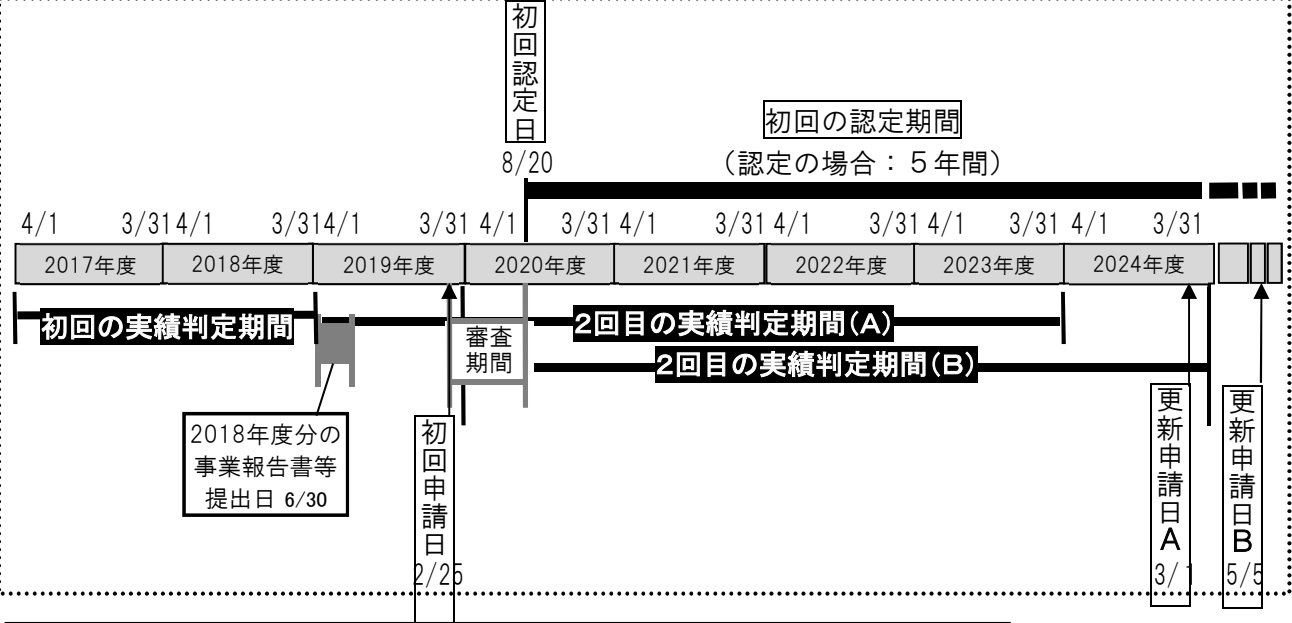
初回認定日
8/20

初回の認定期間
（認定の場合：５年間）

4/1 3/31 4/1 3/31 4/1 3/31 4/1 3/31 4/1 3/31 4/1 3/31 4/1 3/31 4/1 3/31

| 2017年度 | 2018年度 | 2019年度 | 2020年度 | 2021年度 | 2022年度 | 2023年度 | 2024年度 |
|---|---|---|---|---|---|---|---|

初回の実績判定期間

2回目の実績判定期間(A)

審査期間

2回目の実績判定期間(B)

2018年度分の事業報告書等提出日 6/30

初回申請日
2/25

更新申請日A
3/1

更新申請日B
5/5